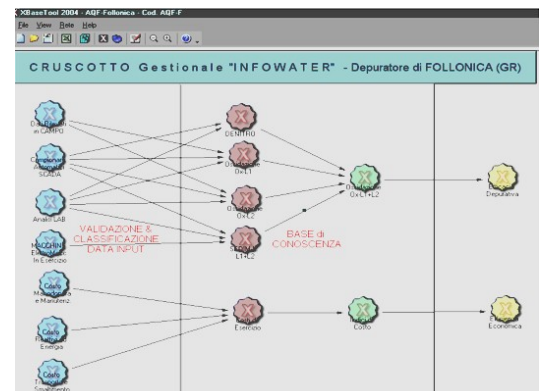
XBaseTool 2004 - AQF Follonica - Cod. AQF-F
File View Rete Help

CRUSCOTTO Gestionale "INFOWATER" - Depuratore di FOLLONICA (GR)

D.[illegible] in CAMPO
Campionamento SCADA
Analisi LAB
MACCHINE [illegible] In Esercizio
Costo Manutenzione e Manutenz
Costo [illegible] Energia
Costo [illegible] Smaltimento

VALIDAZIONE & CLASSIFICAZIONE DATA INPUT

DENITRO
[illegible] Ox L1
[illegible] Ox L2
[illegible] L1+L2
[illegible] Esercizio

BASE di CONOSCENZA

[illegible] Ox L1+L2
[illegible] Costo

Depurativa
Economica